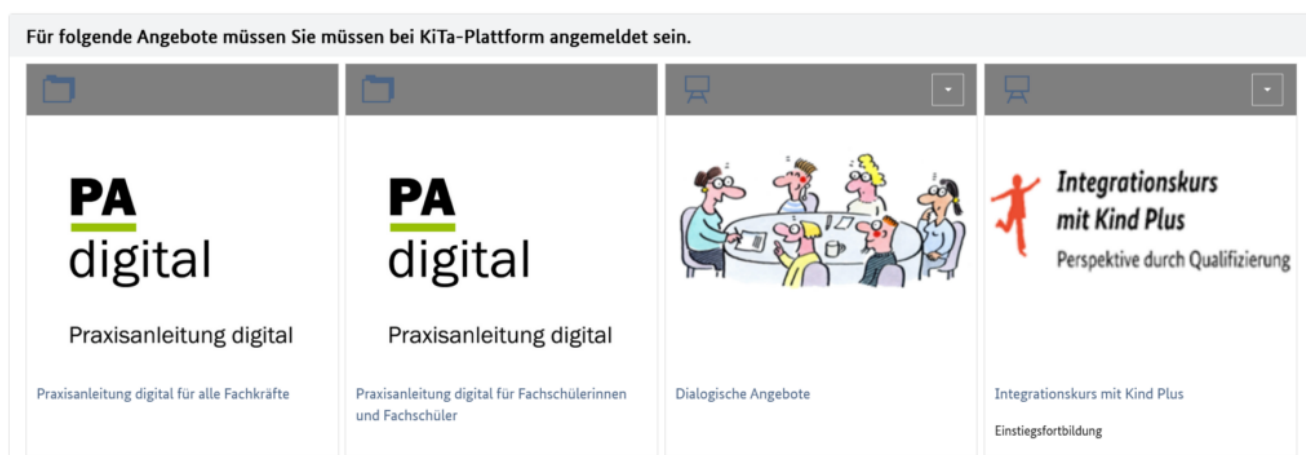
Für folgende Angebote müssen Sie müssen bei KiTa-Plattform angemeldet sein.

PA
digital
Praxisanleitung digital

Praxisanleitung digital für alle Fachkräfte

PA
digital
Praxisanleitung digital

Praxisanleitung digital für Fachschülerinnen und Fachschüler

Dialogische Angebote

Integrationskurs
mit Kind Plus
Perspektive durch Qualifizierung

Integrationskurs mit Kind Plus

Einstiegsfortbildung